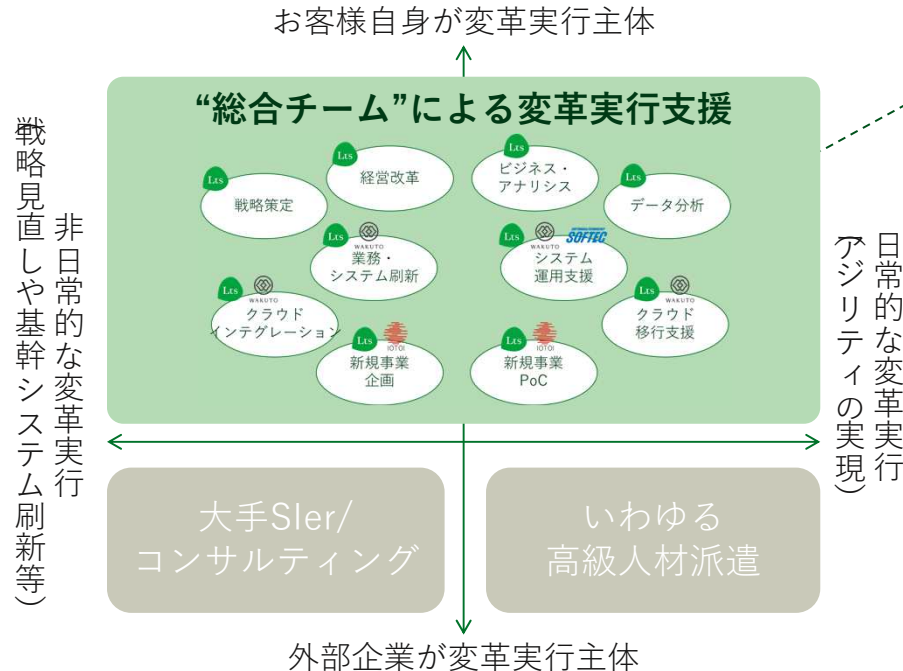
お客様自身が変革実行主体

“総合チーム”による変革実行支援

Lts
戦略策定

Lts
経営改革

Lts
ビジネス・アナリシス

Lts
データ分析

Lts WAKUTO
業務・システム刷新

Lts WAKUTO SOFTEC
システム運用支援

Lts WAKUTO
クラウドインテグレーション

Lts WAKUTO
クラウド移行支援

Lts IOTOI
新規事業企画

Lts IOTOI
新規事業PoC

非日常的な変革実行（戦略見直しや基幹システム刷新等）

日常的な変革実行（アジリティの実現）

大手SIer/コンサルティング

いわゆる高級人材派遣

外部企業が変革実行主体